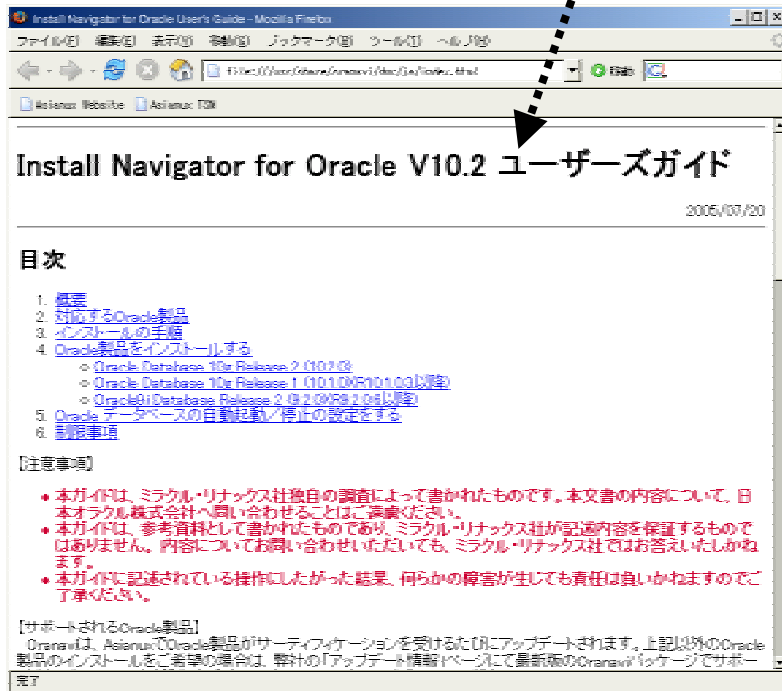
Install Navigator for Oracle User's Guide - Mozilla Firefox

ファイル(F) 編集(E) 表示(V) 移動(G) ブックマーク(B) ツール(T) ヘルプ(H)

file:///usr/share/oranavi/doc/ja/index.html

移動

Asianux Website Asianux FSN

Install Navigator for Oracle V10.2 ユーザーズガイド

2005/07/20

目次

1. 概要
2. 対応するOracle製品
3. インストールの手順
4. Oracle製品をインストールする
 ◦ Oracle Database 10g Release 2 (10.2.0)
 ◦ Oracle Database 10g Release 1 (10.1.0.3以降)
 ◦ Oracle9i Database Release 2 (9.2.0.6以降)
5. Oracle データベースの自動起動／停止の設定をする
6. 制限事項

[注意事項]

• 本ガイドは、ミラクル・リナックス社独自の調査によって書かれたものです。本文書の内容について、日本オラクル株式会社へ問い合わせることはご遠慮ください。
• 本ガイドは、参考資料として書かれたものであり、ミラクル・リナックス社が記載内容を保証するものではありません。内容についてお問い合わせいただいても、ミラクル・リナックス社ではお答えいたしかねます。
• 本ガイドに記述されている操作にしたがった結果、何らかの障害が生じても責任は負いかねますのでご了承ください。

[サポートされるOracle製品]
Oranaviは、AsianuxでOracle製品がサーティフィケーションを受けるたびにアップデートされます。上記以外のOracle製品のインストールをご希望の場合は、弊社の「アップデート情報」ページにて最新版のOranaviパッケージでサポー

完了